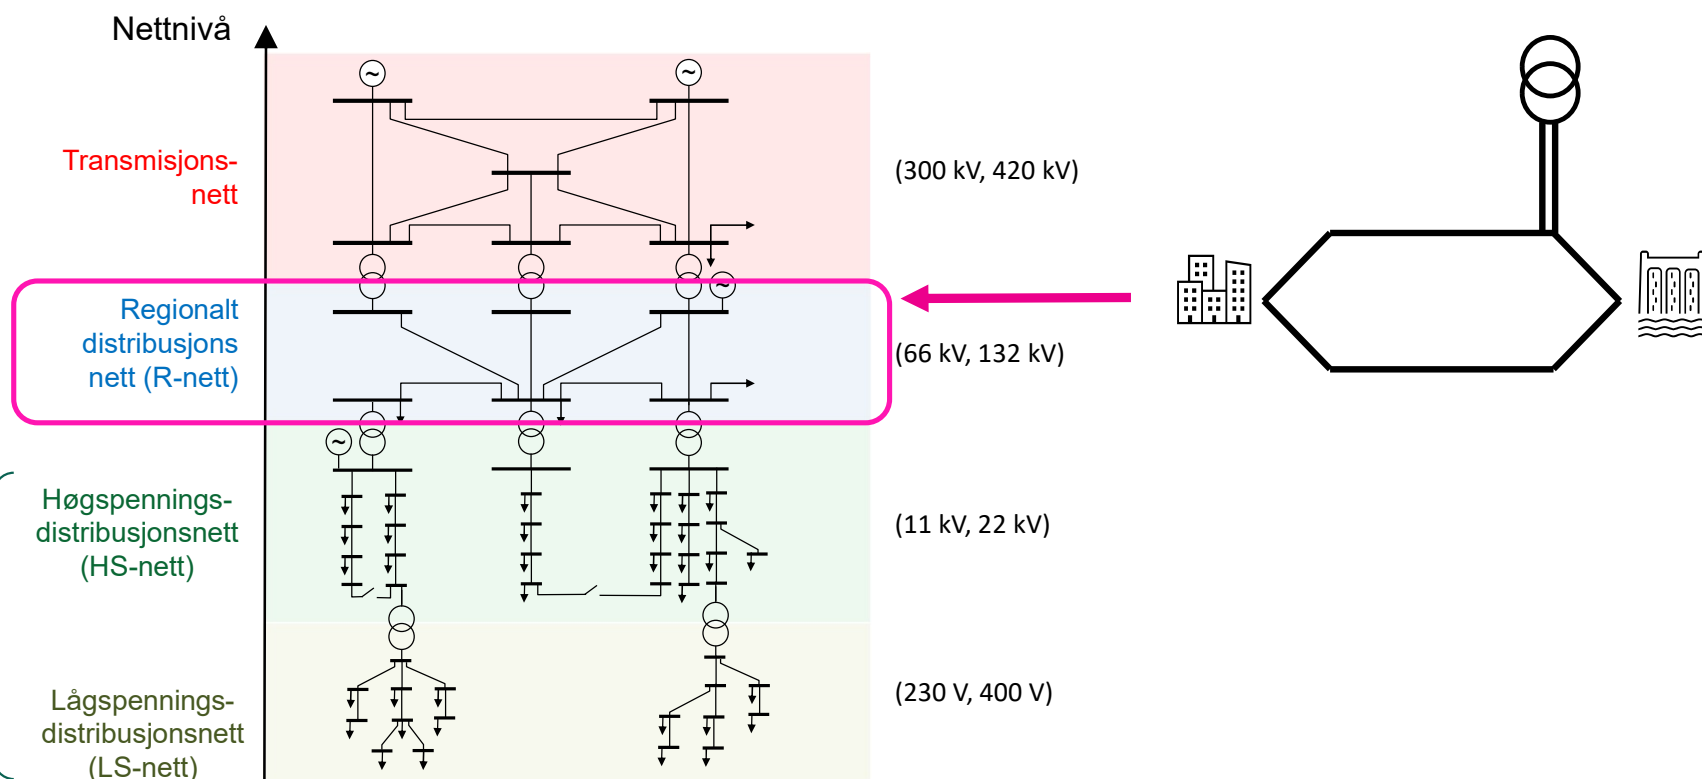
Nettnivå

Transmisjonsnett

(300 kV, 420 kV)

Regionalt distribusjons nett (R-nett)

(66 kV, 132 kV)

Høgspennings-distribusjonsnett (HS-nett)

(11 kV, 22 kV)

Lågspennings-distribusjonsnett (LS-nett)

(230 V, 400 V)